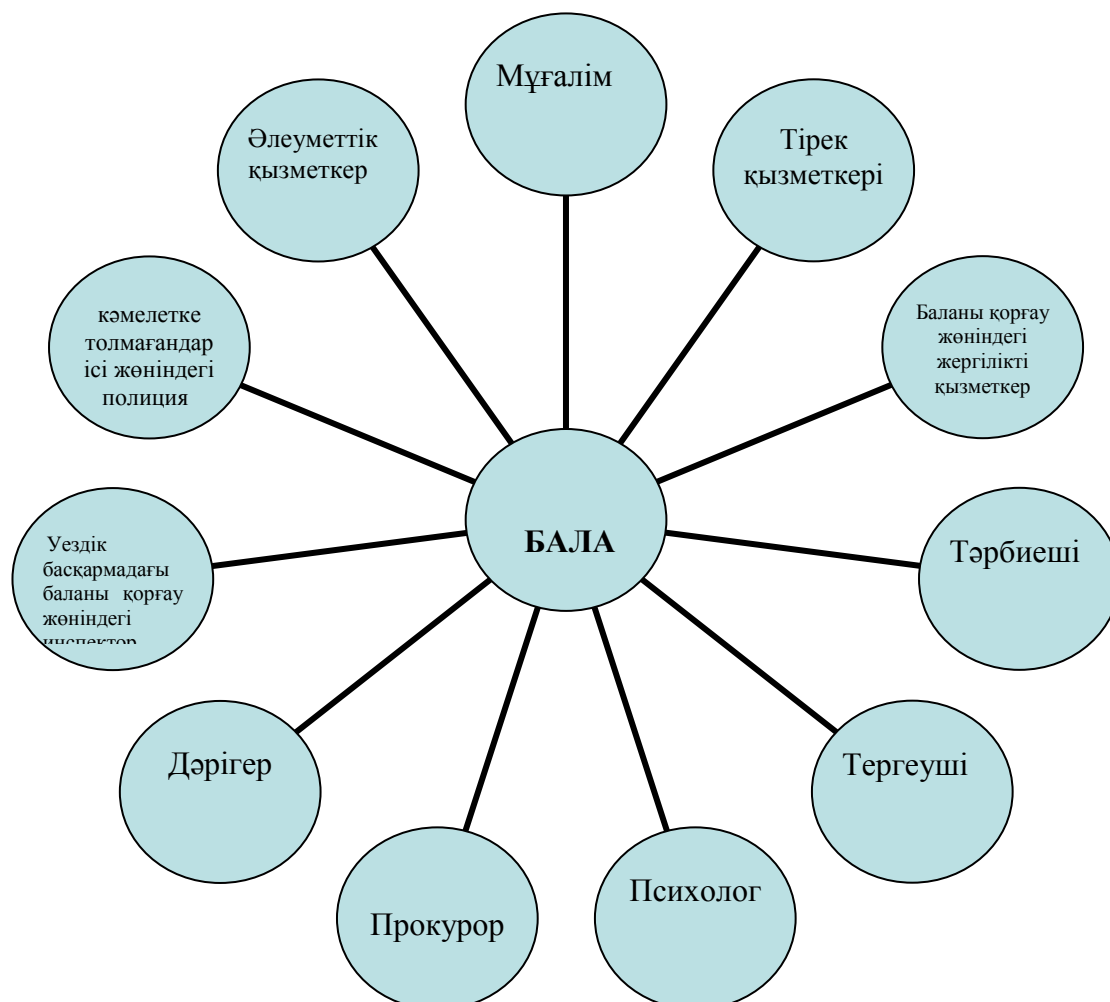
Мұғалім

Тірек қызметкері

Баланы қорғау жөніндегі жергілікті қызметкер

Тәрбиеші

Тергеуші

Психолог

Прокурор

Дәрігер

Уездік басқармадағы баланы қорғау жөніндегі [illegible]

кәмелетке толмағандар ісі жөніндегі полиция

Әлеуметтік қызметкер

БАЛА